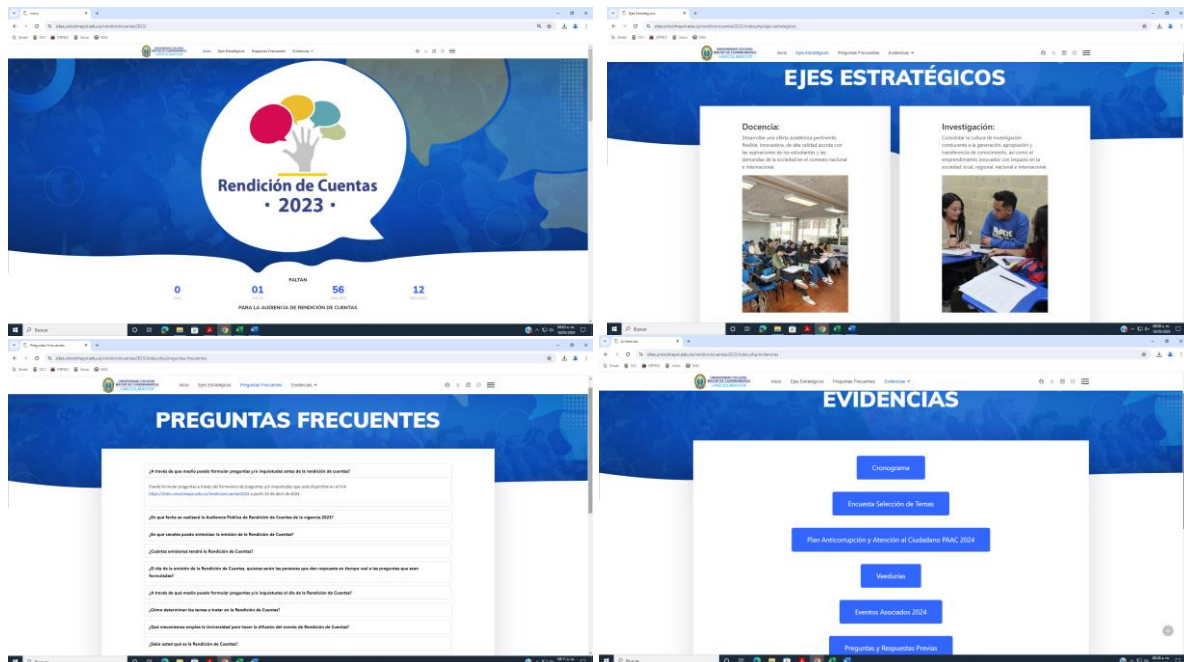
Inicio   Ejes Estratégicos   Preguntas Frecuentes   Evidencias

Rendición de Cuentas
• 2023 •

FALTAN

0 | 01 | 56 | 12

PARA LA AUDIENCIA DE RENDICIÓN DE CUENTAS

Buscar

Ejes Estratégicos

Inicio   Ejes Estratégicos   Preguntas Frecuentes   Evidencias

EJES ESTRATÉGICOS

Docencia:
Desarrollar una oferta académica pertinente, flexible, innovadora, de alta calidad acorde con las aspiraciones de los estudiantes y las demandas de la sociedad en el contexto nacional e internacional.

Investigación:
Consolidar la cultura de investigación conducente a la generación, apropiación y transferencia de conocimiento, así como el emprendimiento innovador con impacto en la sociedad, local, regional, nacional e internacional.

Buscar

Preguntas Frecuentes

Inicio   Ejes Estratégicos   Preguntas Frecuentes   Evidencias

PREGUNTAS FRECUENTES

¿A través de qué medio puedo formular preguntas y/o inquietudes antes de la rendición de cuentas?

Puede formular preguntas a través del formulario de preguntas y/o inquietudes que esta disponible en el link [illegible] a partir 10 de abril de 2024.

¿En qué fecha se realizará la Audiencia Pública de Rendición de Cuentas de la vigencia 2023?

¿En qué canales puedo sintonizar la emisión de la Rendición de Cuentas?

¿Cuántas emisiones tendrá la Rendición de Cuentas?

¿El día de la emisión de la Rendición de Cuentas, quienes serán las personas que den respuesta en tiempo real a las preguntas que sean formuladas?

¿A través de qué medio puedo formular preguntas y/o inquietudes el día de la Rendición de Cuentas?

¿Cómo determinan los temas a tratar en la Rendición de Cuentas?

¿Qué mecanismos emplea la Universidad para hacer la difusión del evento de Rendición de Cuentas?

¿Sabe usted qué es la Rendición de Cuentas?

Evidencias

Inicio   Ejes Estratégicos   Preguntas Frecuentes   Evidencias

EVIDENCIAS

Cronograma

Encuesta Selección de Temas

Plan Anticorrupción y Atención al Ciudadano PAAC 2024

Veedurías

Eventos Asociados 2024

Preguntas y Respuestas Previas

Buscar